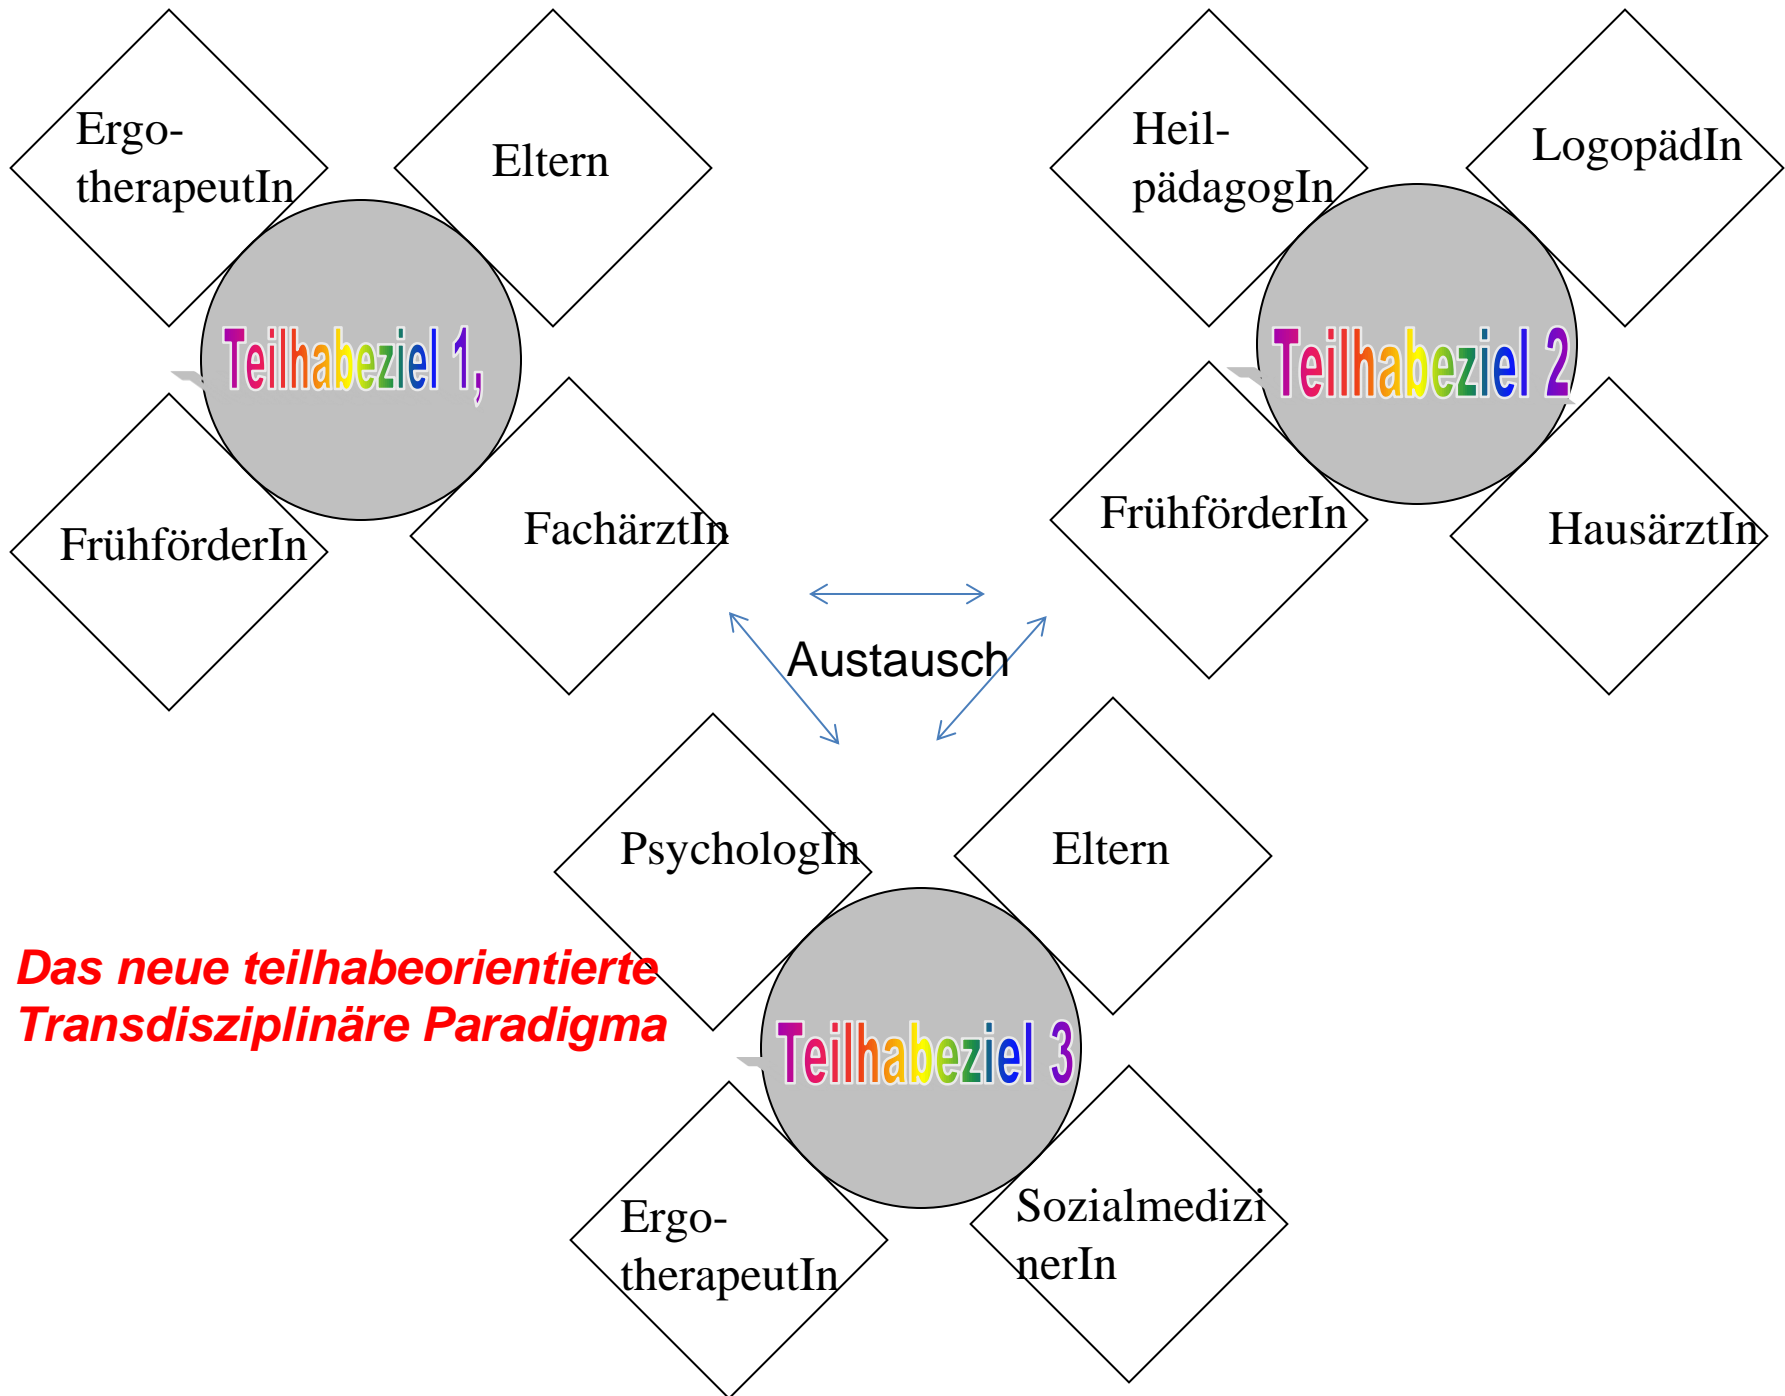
Ergo-
therapeutIn

Eltern

Teilhabeziel 1,

FrühförderIn

FachärztIn

Heil-
pädagogIn

LogopädIn

Teilhabeziel 2

FrühförderIn

HausärztIn

Austausch

PsychologIn

Eltern

Das neue teilhabeorientierte Transdisziplinäre Paradigma

Teilhabeziel 3

Ergo-
therapeutIn

Sozialmedizi
nerIn